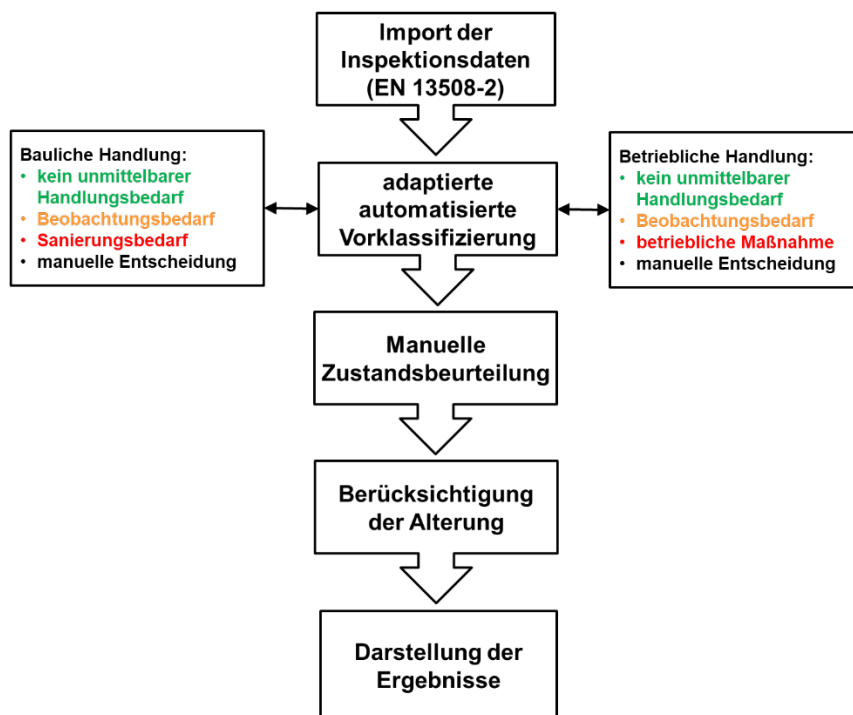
Import der Inspektionsdaten (EN 13508-2)

Bauliche Handlung:
• kein unmittelbarer Handlungsbedarf
• Beobachtungsbedarf
• Sanierungsbedarf
• manuelle Entscheidung

adaptierte automatisierte Vorklassifizierung

Betriebliche Handlung:
• kein unmittelbarer Handlungsbedarf
• Beobachtungsbedarf
• betriebliche Maßnahme
• manuelle Entscheidung

Manuelle Zustandsbeurteilung

Berücksichtigung der Alterung

Darstellung der Ergebnisse